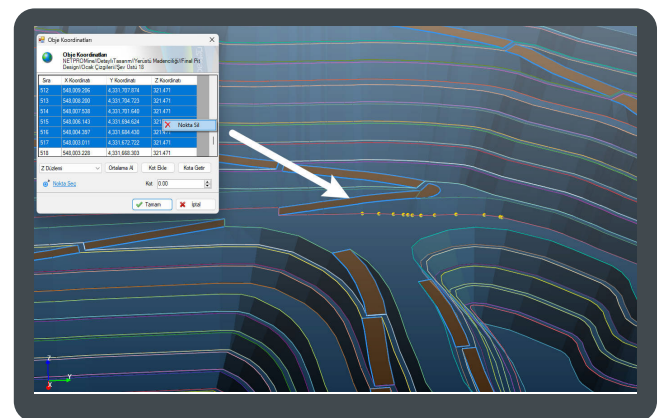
Obje Koordinatları

Obje Koordinatları
NETPROMine\Detaylı\Tasarım\Yerüstü Madenciliği\Final Pit Design\Ocak Çizgileri\Şev Üstü 10

| Sıra | X Koordinatı | Y Koordinatı | Z Koordinatı |
|---|---|---|---|
| 512 | 548.009.296 | 4.331.707.874 | 321.471 |
| 513 | 548.008.200 | 4.331.704.723 | 321.471 |
| 514 | 548.007.538 | 4.331.701.640 | 321.471 |
| 515 | 548.006.143 | 4.331.694.624 | 321.471 |
| 516 | 548.004.387 | 4.331.684.438 | 321.471 |
| 517 | 548.003.011 | 4.331.672.722 | 321.471 |
| 518 | 548.003.228 | 4.331.660.303 | 321.471 |

Nokta Sil

Z Düzlemi | Ortalama Al | Kot Bilde | Kota Getir

Nokta Seç

Kot: 0.00

Tamam | İptal

Z
Y
X